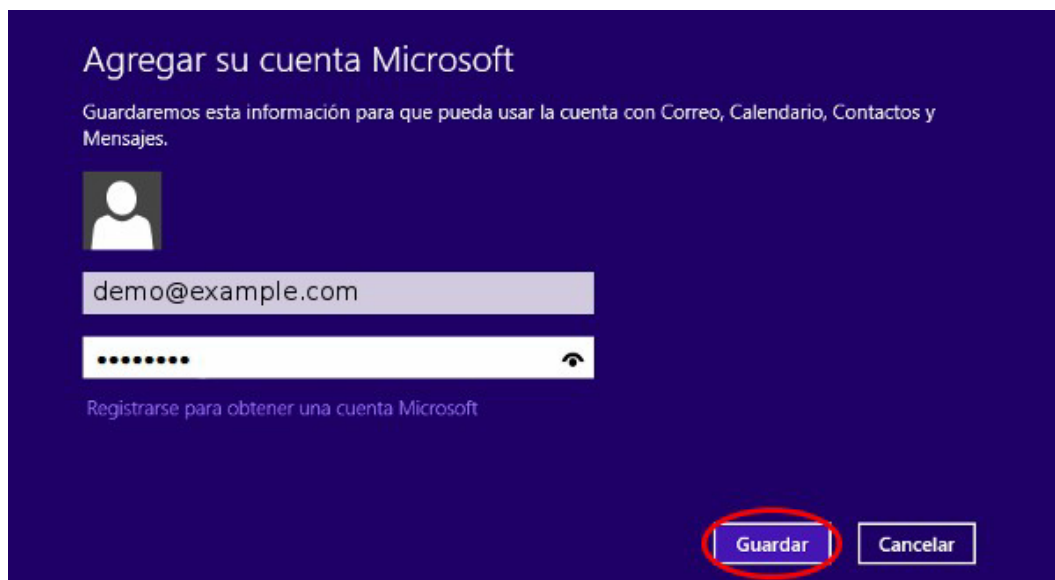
Agregar su cuenta Microsoft

Guardaremos esta información para que pueda usar la cuenta con Correo, Calendario, Contactos y Mensajes.

demo@example.com

•••••••••

Registrarse para obtener una cuenta Microsoft

Guardar

Cancelar